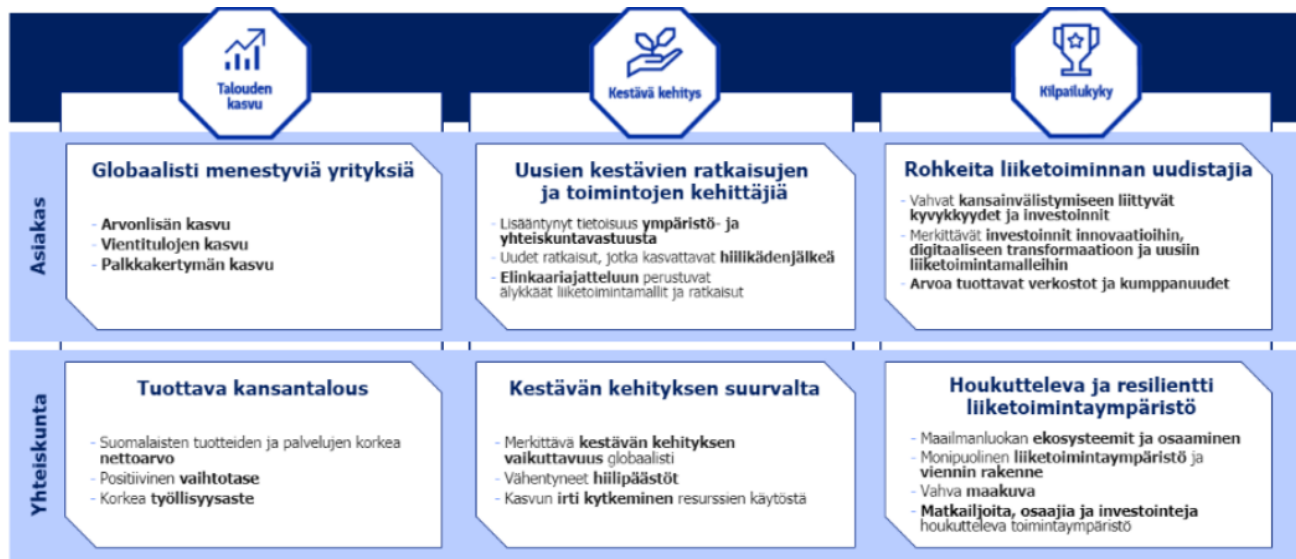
Talouden kasvu

Kestävä kehitys

Kilpailukyky

Asiakas

Globaalisti menestyviä yrityksiä

- Arvonlisän kasvu
- Vientitulojen kasvu
- Palkkakertymän kasvu

Uusien kestävien ratkaisujen ja toimintojen kehittäjiä

- Lisääntynyt tietoisuus ympäristö- ja yhteiskuntavastuusta
- Uudet ratkaisut, jotka kasvattavat hiilikädenjälkeä
- Elinkaariajatteluun perustuvat älykkäät liiketoimintamallit ja ratkaisut

Rohkeita liiketoiminnan uudistajia

- Vahvat kansainvälistymiseen liittyvät kyvykkyydet ja investoinnit
- Merkittävät investoinnit innovaatioihin, digitaaliseen transformaatioon ja uusiin liiketoimintamalleihin
- Arvoa tuottavat verkostot ja kumppanuudet

Yhteiskunta

Tuottava kansantalous

- Suomalaisten tuotteiden ja palvelujen korkea nettoarvo
- Positiivinen vaihtotase
- Korkea työllisyysaste

Kestävän kehityksen suurvalta

- Merkittävä kestävän kehityksen vaikuttavuus globaalisti
- Vähentyneet hiilipäästöt
- Kasvun irti kytkeminen resurssien käytöstä

Houkutteleva ja resilientti liiketoimintaympäristö

- Maailmanluokan ekosysteemit ja osaaminen
- Monipuolinen liiketoimintaympäristö ja viennin rakenne
- Vahva maakuva
- Matkailjoita, osaajia ja investointeja houkutteleva toimintaympäristö